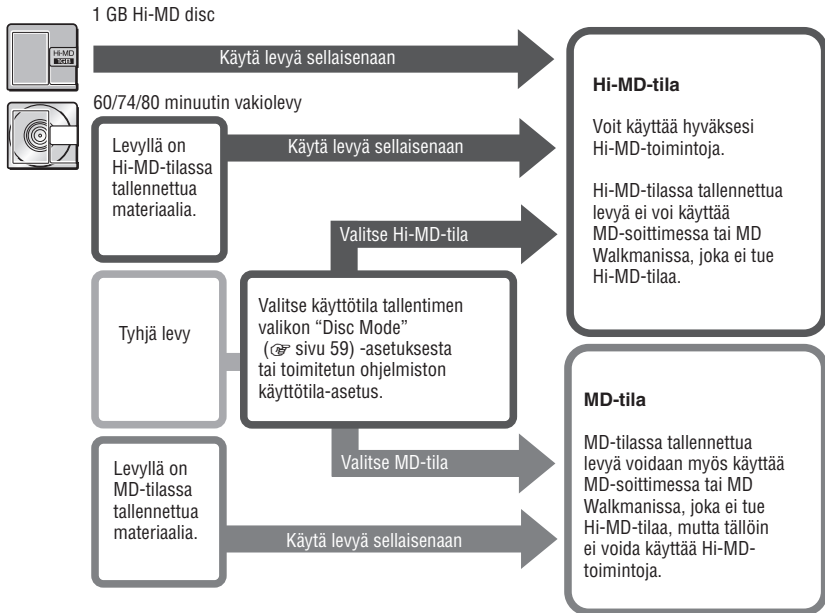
1 GB Hi-MD disc

Hi-MD 1GB

Käytä levyä sellaisenaan

60/74/80 minuutin vakiolevy

Levyllä on Hi-MD-tilassa tallennettua materiaalia.

Käytä levyä sellaisenaan

Valitse Hi-MD-tila

Tyhjä levy

Valitse käyttötila tallentimen valikon "Disc Mode" (☞ sivu 59) -asetuksesta tai toimitetun ohjelmiston käyttötila-asetus.

Valitse MD-tila

Levyllä on MD-tilassa tallennettua materiaalia.

Käytä levyä sellaisenaan

Hi-MD-tila

Voit käyttää hyväksesi Hi-MD-toimintoja.

Hi-MD-tilassa tallennettua levyä ei voi käyttää MD-soittimessa tai MD Walkmanissa, joka ei tue Hi-MD-tilaa.

MD-tila

MD-tilassa tallennettua levyä voidaan myös käyttää MD-soittimessa tai MD Walkmanissa, joka ei tue Hi-MD-tilaa, mutta tällöin ei voida käyttää Hi-MD-toimintoja.